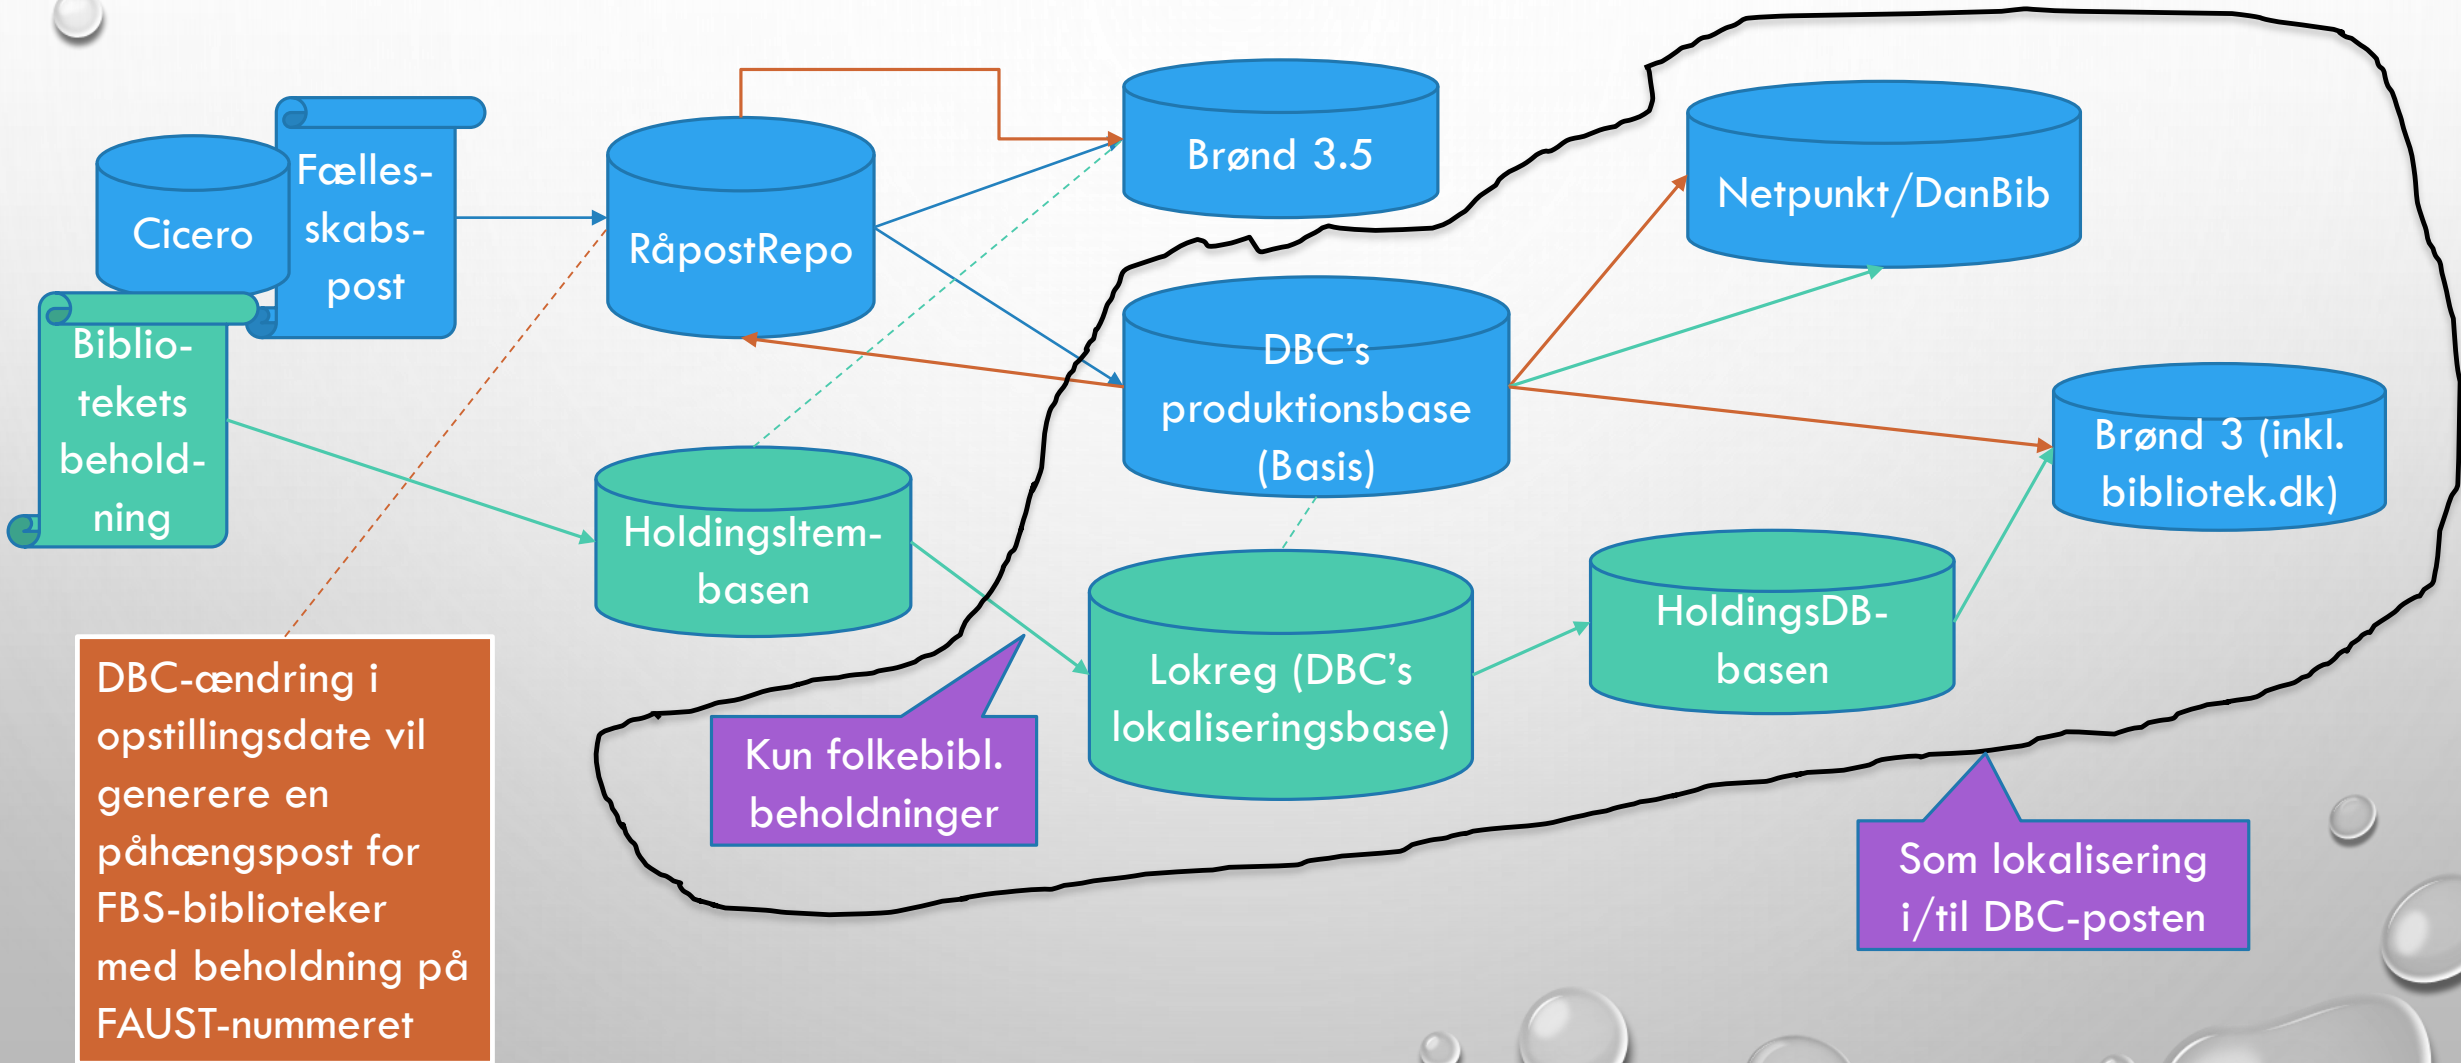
Cicero

Fælles-skabs-post

Biblio-tekets behold-ning

RåpostRepo

Brønd 3.5

Netpunkt/DanBib

DBC's produktionsbase (Basis)

Brønd 3 (inkl. bibliotek.dk)

HoldingsItem-basen

Lokreg (DBC's lokaliseringsbase)

HoldingsDB-basen

DBC-ændring i opstillingsdate vil generere en påhængspost for FBS-biblioteker med beholdning på FAUST-nummeret

Kun folkebibl. beholdninger

Som lokalisering i/til DBC-posten